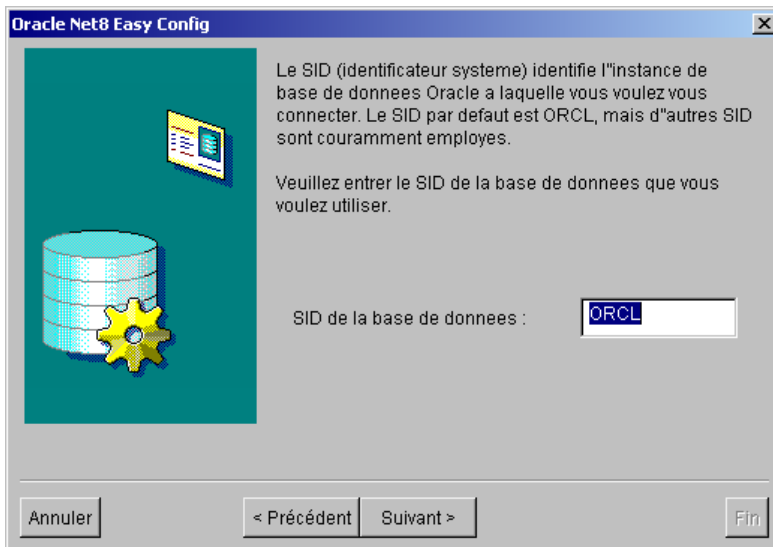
Oracle Net8 Easy Config

Le SID (identificateur systeme) identifie l''instance de base de donnees Oracle a laquelle vous voulez vous connecter. Le SID par defaut est ORCL, mais d''autres SID sont couramment employes.

Veuillez entrer le SID de la base de donnees que vous voulez utiliser.

SID de la base de donnees : ORCL

Annuler

< Précédent

Suivant >

Fin